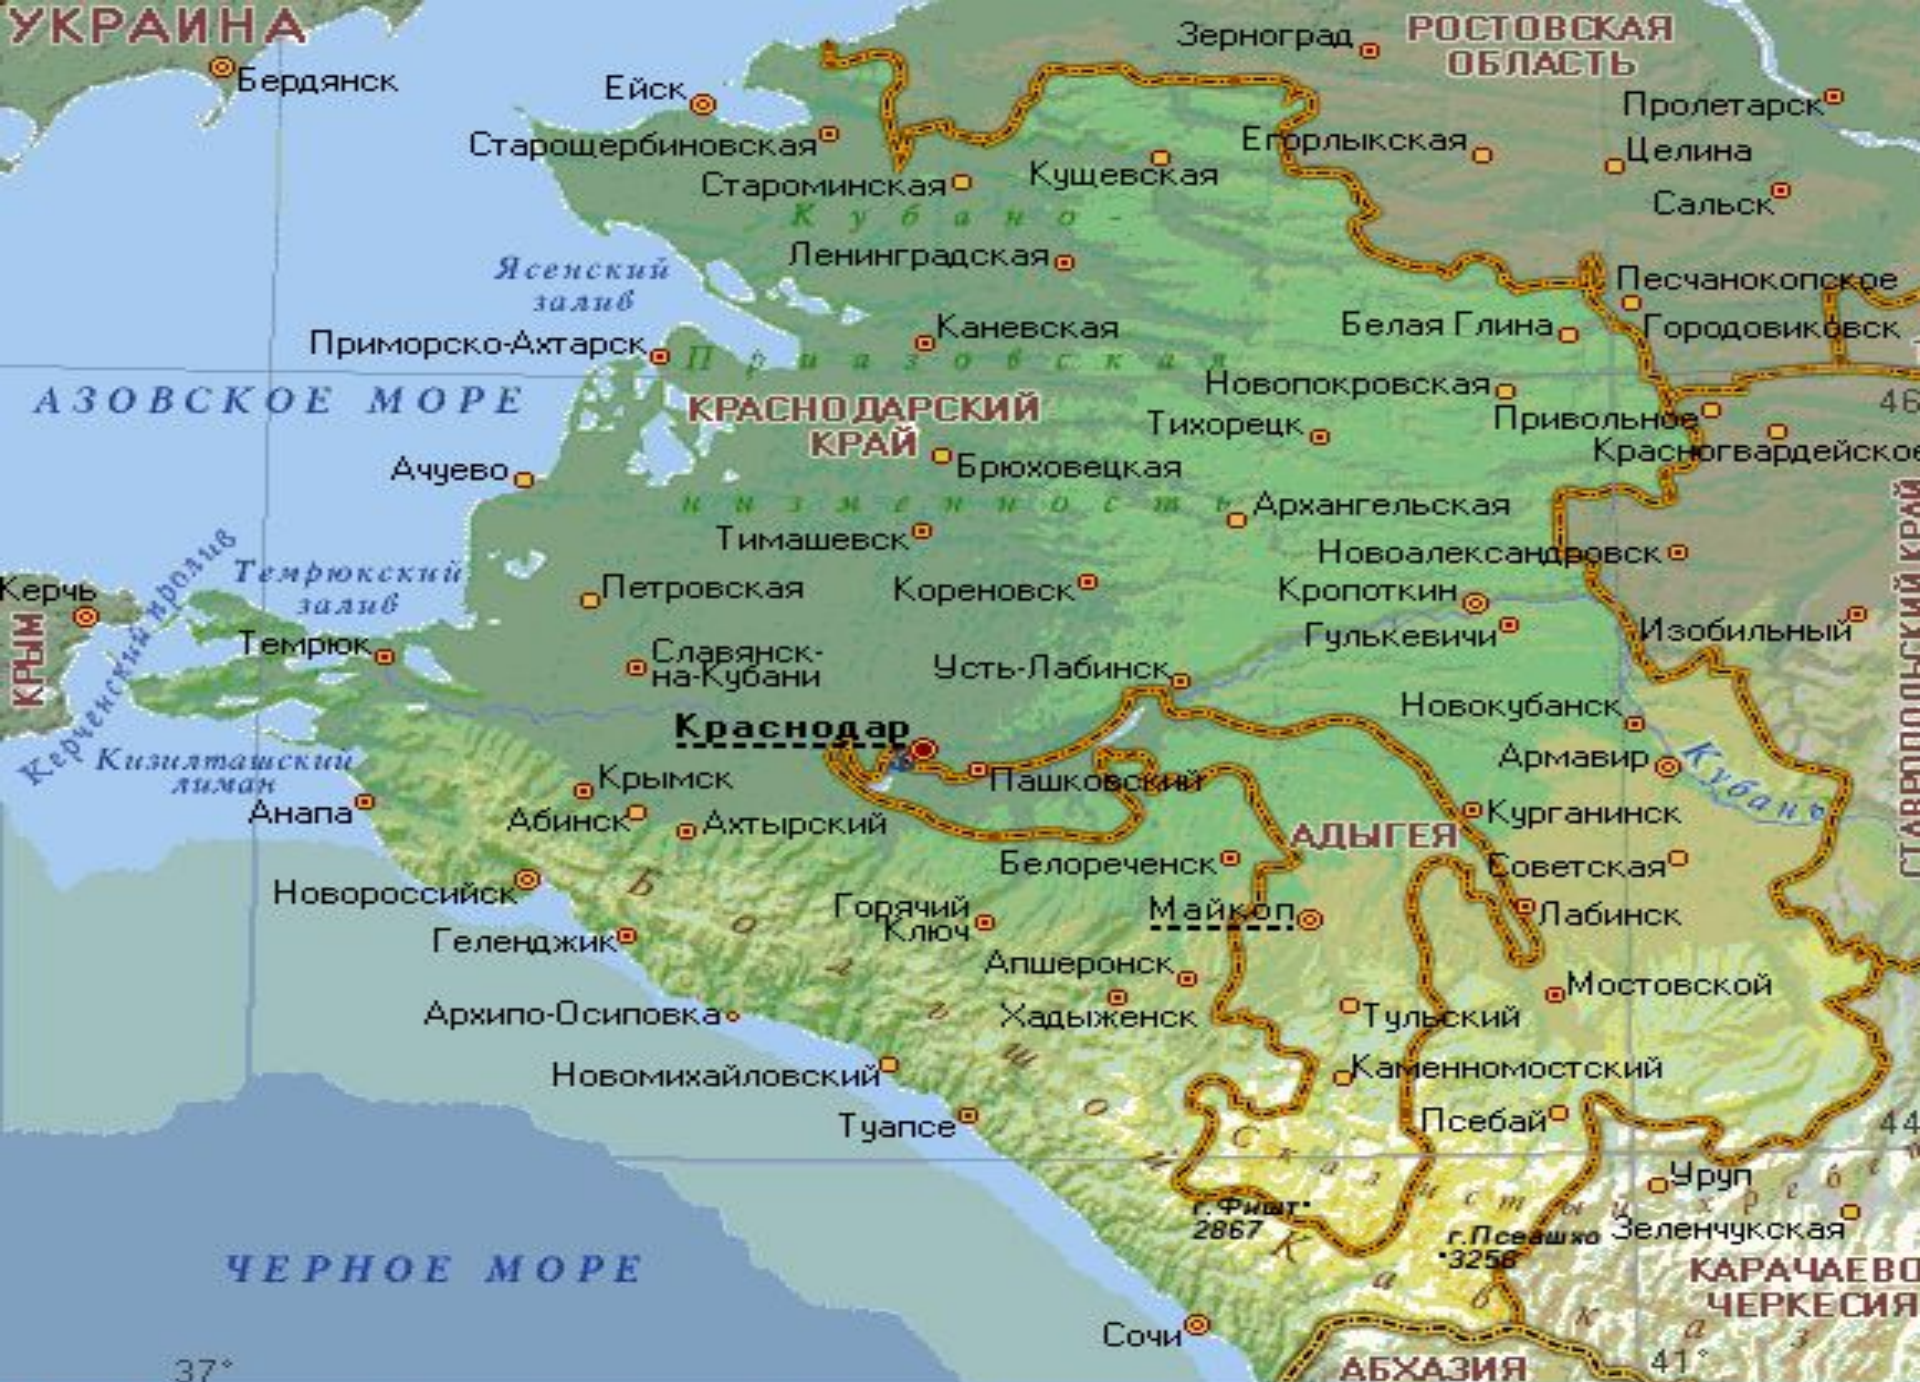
УКРАИНА
Бердянск
Ейск
Зерноград
РОСТОВСКАЯ ОБЛАСТЬ
Пролетарск
Старощербиновская
Егорлыкская
Целина
Староминская
Кущевская
Сальск
Кубано-
Ленинградская
Ясенский залив
Песчанокопское
Каневская
Белая Глина
Городовиковск
Приморско-Ахтарск
Приазовская
Новопокровская
АЗОВСКОЕ МОРЕ
КРАСНОДАРСКИЙ КРАЙ
Тихорецк
Привольное
46
Красногвардейское
Ачуево
Брюховецкая
низменность
Архангельская
Тимашевск
Новоалександровск
Темрюкский залив
Керчь
Петровская
Кореновск
Кропоткин
Керченский пролив
Изобильный
КРЫМ
Темрюк
Гулькевичи
Славянск-на-Кубани
Усть-Лабинск
СТАВРОПОЛЬСКИЙ КРАЙ
Новокубанск
Краснодар
Армавир
Кубань
Кизилташский лиман
Крымск
Пашковский
Анапа
Абинск
Ахтырский
Курганинск
АДЫГЕЯ
Белореченск
Советская
Новороссийск
Горячий Ключ
Майкоп
Лабинск
Геленджик
Большой
Апшеронск
Мостовской
Архипо-Осиповка
Хадыженск
Тульский
Каменномостский
Новомихайловский
Туапсе
Псебай
44
Скалистый
Уруп
хребет
г. Фишт 2867
г. Псеашхо 3256
Зеленчукская
ЧЕРНОЕ МОРЕ
Кавказ
КАРАЧАЕВО ЧЕРКЕСИЯ
Сочи
37°
АБХАЗИЯ
41°